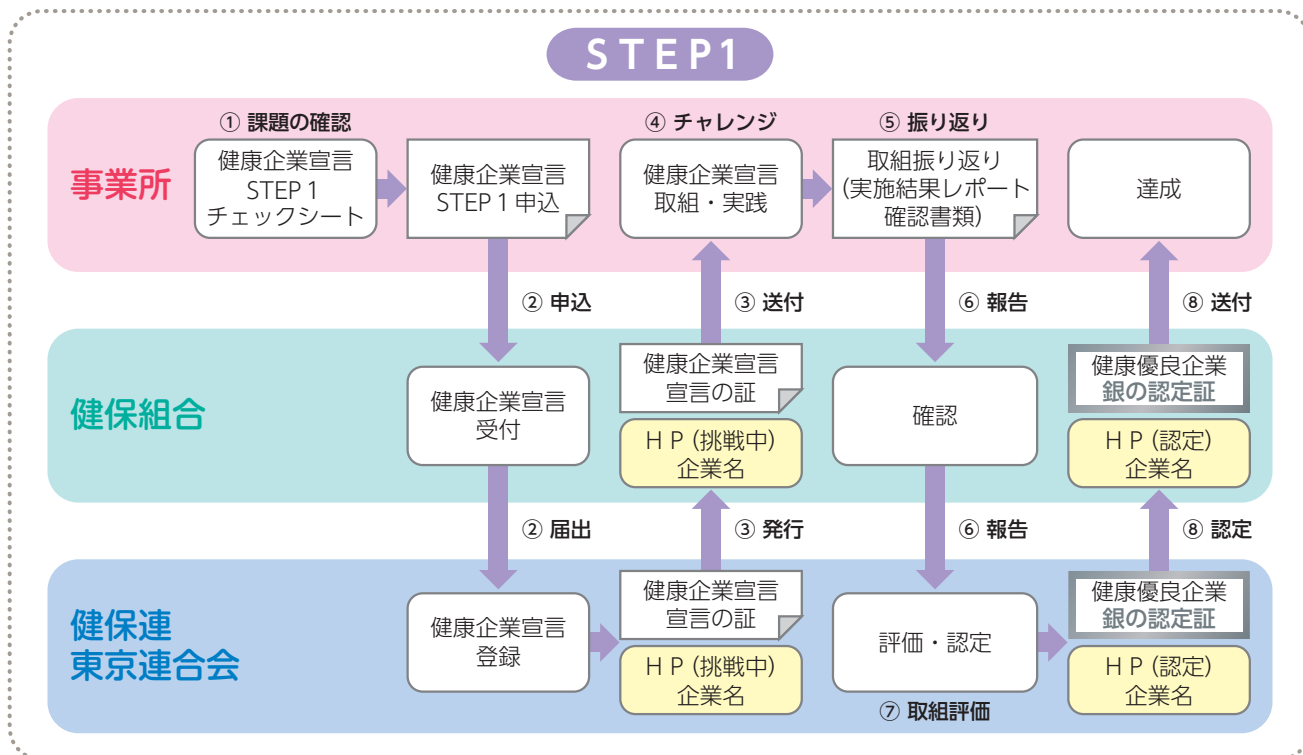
STEP1

事業所

① 課題の確認

健康企業宣言 STEP 1 チェックシート

健康企業宣言 STEP 1 申込

④ チャレンジ

健康企業宣言 取組・実践

⑤ 振り返り

取組振り返り (実施結果レポート 確認書類)

達成

② 申込

③ 送付

⑥ 報告

⑧ 送付

健保組合

健康企業宣言 受付

健康企業宣言 宣言の証

ＨＰ (挑戦中) 企業名

確認

健康優良企業 銀の認定証

ＨＰ (認定) 企業名

② 届出

③ 発行

⑥ 報告

⑧ 認定

健保連 東京連合会

健康企業宣言 登録

健康企業宣言 宣言の証

ＨＰ (挑戦中) 企業名

評価・認定

⑦ 取組評価

健康優良企業 銀の認定証

ＨＰ (認定) 企業名